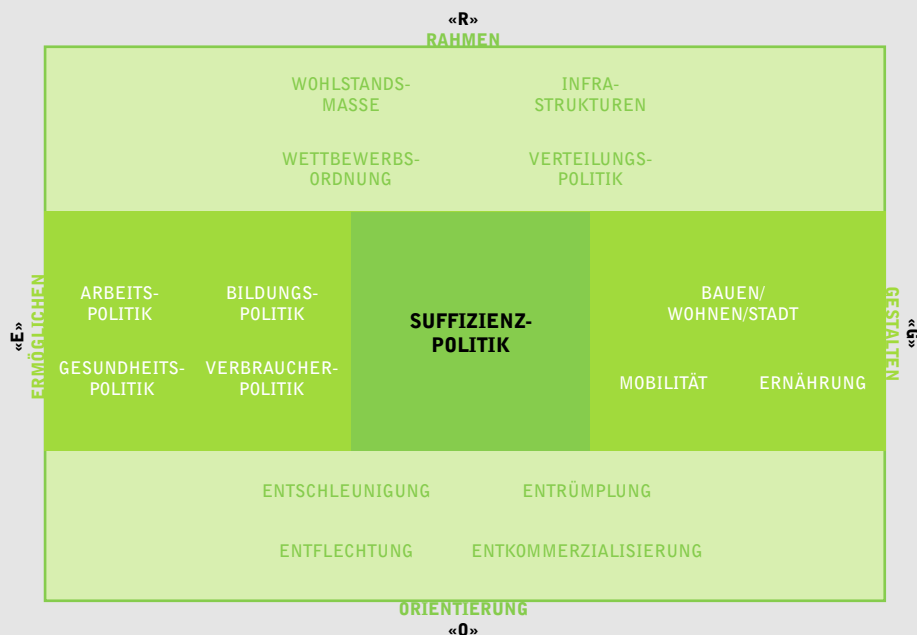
«R»
RAHMEN

WOHLSTANDSMASSE

INFRASTRUKTUREN

WETTBEWERBSORDNUNG

VERTEILUNGSPOLITIK

«E»
ERMÖGLICHEN

ARBEITSPOLITIK

BILDUNGSPOLITIK

GESUNDHEITSPOLITIK

VERBRAUCHERPOLITIK

SUFFIZIENZPOLITIK

BAUEN/
WOHNEN/STADT

MOBILITÄT

ERNÄHRUNG

«G»
GESTALTEN

ENTSCHLEUNIGUNG

ENTRÜMPLUNG

ENTFLECHTUNG

ENTKOMMERZIALISIERUNG

ORIENTIERUNG
«O»